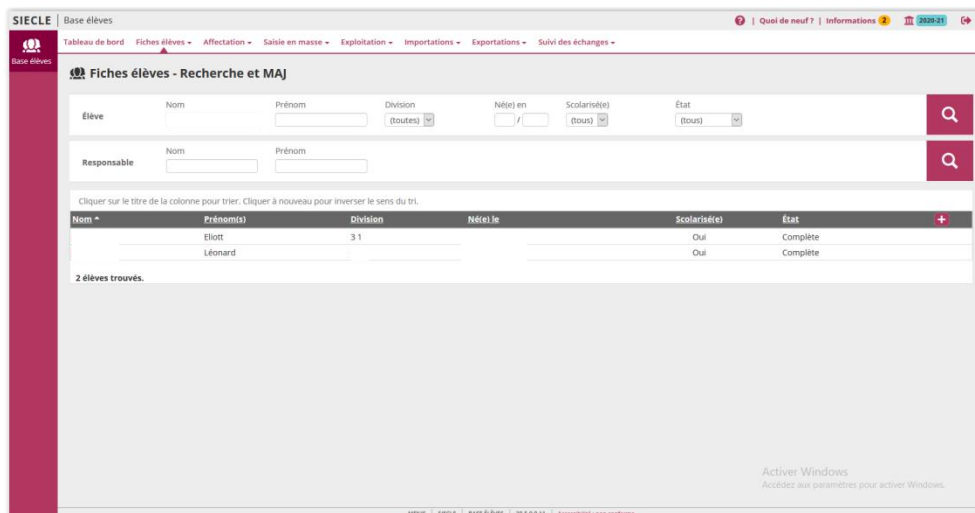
SIECLE | Base élèves

| Quoi de neuf ? | Informations 2 2020-21

Base élèves

Tableau de bord Fiches élèves ▾ Affectation ▾ Saisie en masse ▾ Exploitation ▾ Importations ▾ Exportations ▾ Suivi des échanges ▾

Fiches élèves - Recherche et MAJ

Élève
Nom
Prénom
Division (toutes)
Né(e) en /
Scolarisé(e) (tous)
État (tous)

Responsable
Nom
Prénom

Cliquer sur le titre de la colonne pour trier. Cliquer à nouveau pour inverser le sens du tri.

| Nom ^ | Prénom(s) | Division | Né(e) le | Scolarisé(e) | État | + |
|---|---|---|---|---|---|---|
| | Eliott | 3 1 | | Oui | Complète | |
| | Léonard | | | Oui | Complète | |

2 élèves trouvés.

Activer Windows
Accédez aux paramètres pour activer Windows.

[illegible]